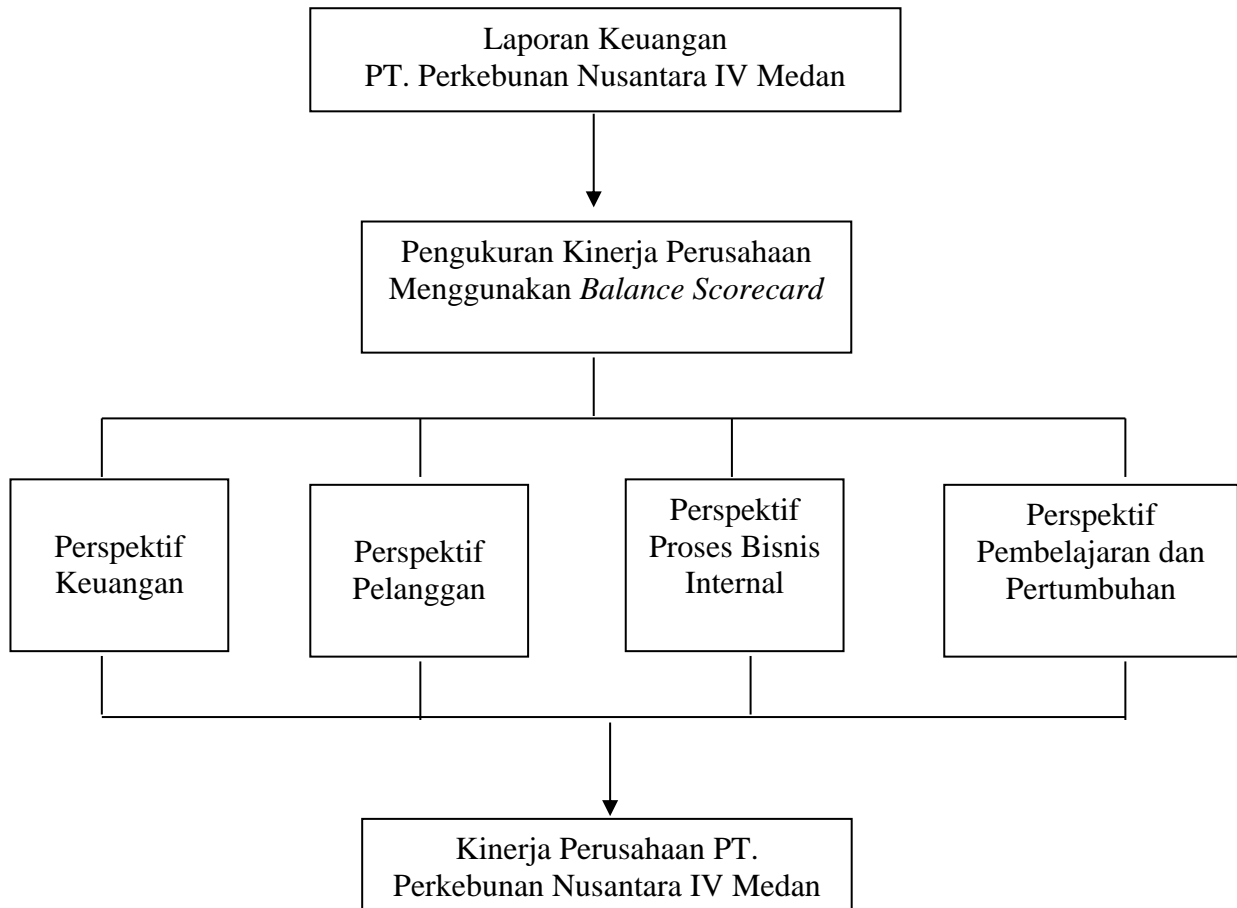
Laporan Keuangan
PT. Perkebunan Nusantara IV Medan

Pengukuran Kinerja Perusahaan Menggunakan *Balance Scorecard*

Perspektif Keuangan

Perspektif Pelanggan

Perspektif Proses Bisnis Internal

Perspektif Pembelajaran dan Pertumbuhan

Kinerja Perusahaan PT. Perkebunan Nusantara IV Medan